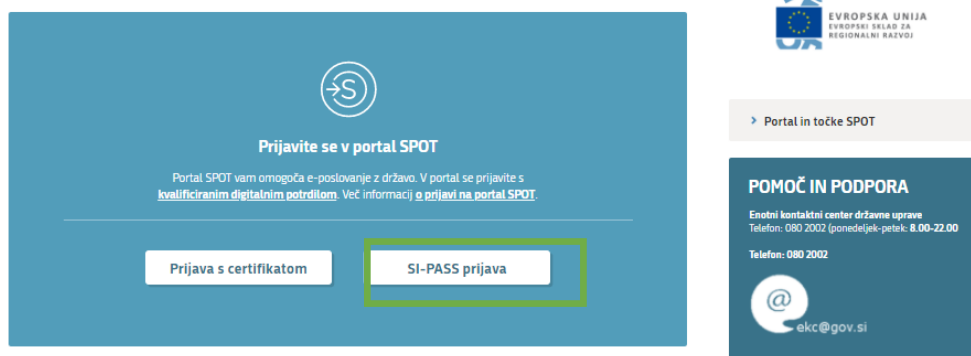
Prijavite se v portal SPOT

Portal SPOT vam omogoča e-poslovanje z državo. V portal se prijavite s **kvalificiranim digitalnim potrdilom**. Več informacij **o prijavi na portal SPOT**.

Prijava s certifikatom

SI-PASS prijava

EVROPSKA UNIJA
EVROPSKI SKLAD ZA REGIONALNI RAZVOJ

Portal in točke SPOT

POMOČ IN PODPORA

Enotni kontaktni center državne uprave
Telefon: 080 2002 (ponedeljek-petek: 8.00-22.00

Telefon: 080 2002

ekc@gov.si